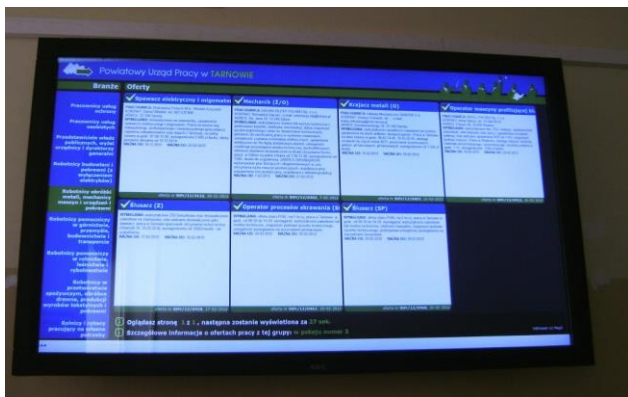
Powiatowy Urząd Pracy w TARNOWIE

Branże

Oferty

Pracownicy usług osobistych

Pracownicy usług osobistych

Przedstawiciele władz publicznych, wyżsi urzędnicy i dyrektorzy generalni

Robotnicy budowlani i pokrewni (z wyłączeniem elektryków)

Robotnicy obróbki metali, mechanicy maszyn i urządzeń i pokrewni

Robotnicy pomocniczy w górnictwie, przemyśle, budownictwie i transporcie

Robotnicy pomocniczy w rolnictwie, leśnictwie i rybołówstwie

Robotnicy w przetwórstwie spożywczym, obróbce drewna, produkcji wyrobów tekstylnych i pokrewni

Rolnicy i hodowcy pracujący na własne potrzeby

Spawacz elektryczny i migomatem

Mechanik (2/0)

Krajacz metali (0)

Operator maszyny prostującej bl.

Ślusarz (2)

Operator procesów skrawania (3)

Ślusarz (SP)

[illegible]

Oglądasz stronę 1 z 1, następna zostanie wyświetlona za 27 sek.

Szczegółowe informacje o ofertach pracy z tej grupy w pokoju numer 3

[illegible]